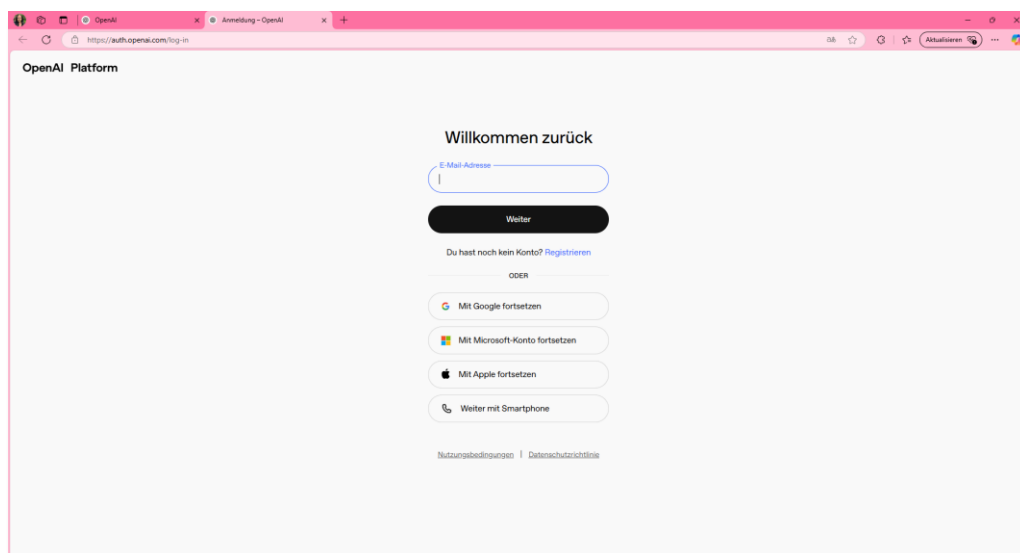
OpenAI

Anmeldung – OpenAI

https://auth.openai.com/log-in

Aktualisieren

OpenAI Platform

Willkommen zurück

E-Mail-Adresse

Weiter

Du hast noch kein Konto? Registrieren

ODER

Mit Google fortsetzen

Mit Microsoft-Konto fortsetzen

Mit Apple fortsetzen

Weiter mit Smartphone

Nutzungsbedingungen | Datenschutzrichtlinie